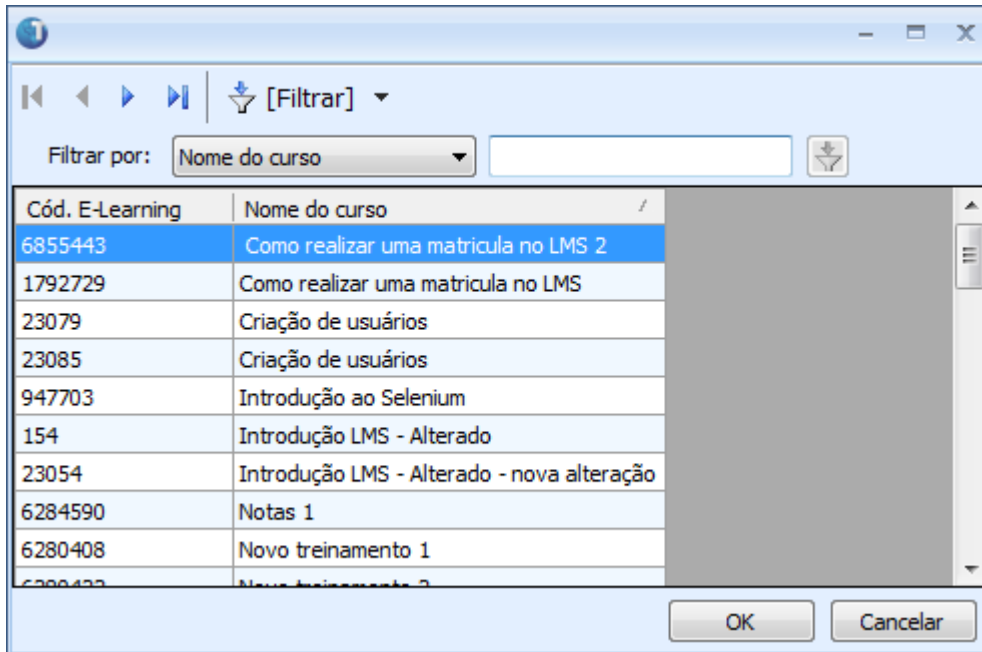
[Filtrar]

Filtrar por: Nome do curso

| Cód. E-Learning | Nome do curso |
|---|---|
| 6855443 | Como realizar uma matricula no LMS 2 |
| 1792729 | Como realizar uma matricula no LMS |
| 23079 | Criação de usuários |
| 23085 | Criação de usuários |
| 947703 | Introdução ao Selenium |
| 154 | Introdução LMS - Alterado |
| 23054 | Introdução LMS - Alterado - nova alteração |
| 6284590 | Notas 1 |
| 6280408 | Novo treinamento 1 |
| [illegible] | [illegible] |

OK Cancelar